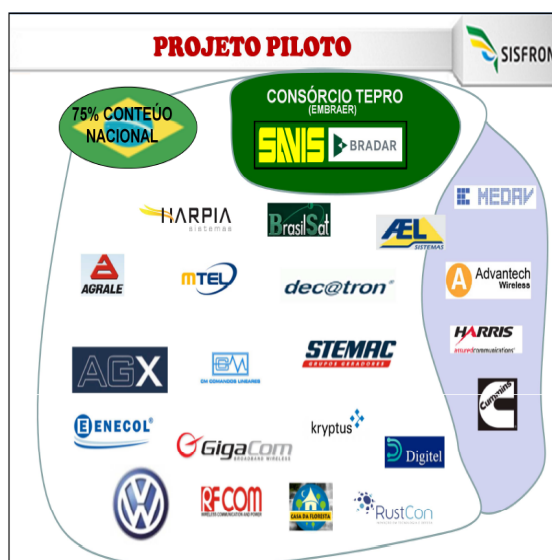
PROJETO PILOTO

SISFRON

75% CONTEÚO NACIONAL

CONSÓRCIO TEPRO
(EMBRAER)

SAVIS BRADAR

HARPIA
sistemas

BrasilSat

AEL
SISTEMAS

MEDAV

AGRALE

MTEL

dec@tron

Advantech
Wireless

HARRIS
assured communications

AGX

GM COMANDOS LINEARES

STEMAC
GRUPOS GERADORES

Cummins

ENECOL

GigaCom
BROADBAND WIRELESS

kryptus

Digitel

VW

RFCOM
WIRELESS COMMUNICATION AND POWER

CASA DA FLORESTA

RustCon